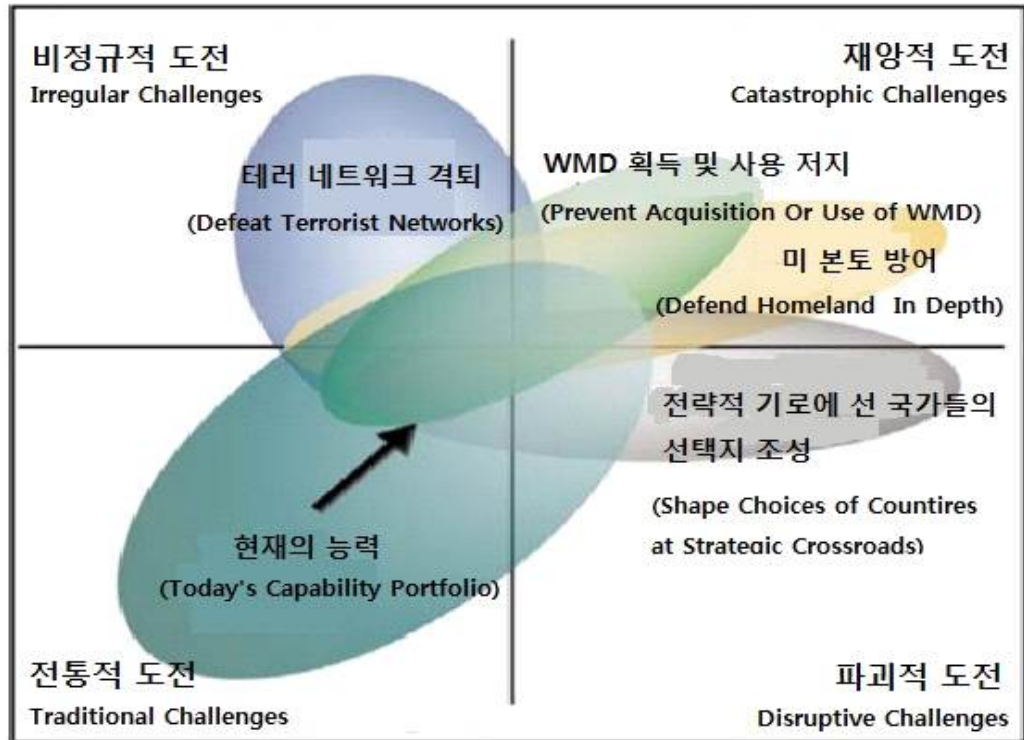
비정규적 도전
Irregular Challenges

재앙적 도전
Catastrophic Challenges

테러 네트워크 격퇴
(Defeat Terrorist Networks)

WMD 획득 및 사용 저지
(Prevent Acquisition Or Use of WMD)

미 본토 방어
(Defend Homeland In Depth)

전략적 기로에 선 국가들의 선택지 조성
(Shape Choices of Countires at Strategic Crossroads)

현재의 능력
(Today's Capability Portfolio)

전통적 도전
Traditional Challenges

파괴적 도전
Disruptive Challenges